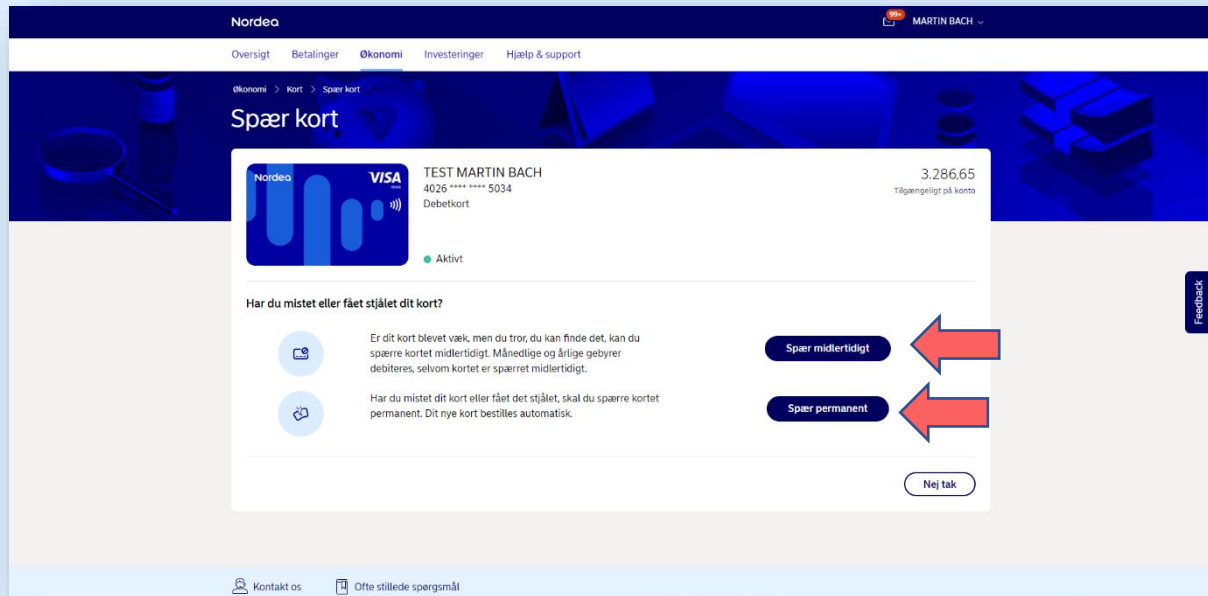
Nordea

99+ MARTIN BACH

Oversigt Betalinger Økonomi Investeringer Hjælp & support

Økonomi > Kort > Spær kort

Spær kort

Nordea VISA

TEST MARTIN BACH
4026 **** **** 5034
Debetkort

3.286,65
Tilgængeligt på konto

Aktivt

Har du mistet eller fået stjålet dit kort?

Er dit kort blevet væk, men du tror, du kan finde det, kan du spærre kortet midlertidigt. Månedlige og årlige gebyrer debiteres, selvom kortet er spærret midlertidigt.

Spær midlertidigt

Har du mistet dit kort eller fået det stjålet, skal du spærre kortet permanent. Dit nye kort bestilles automatisk.

Spær permanent

Nej tak

Feedback

Kontakt os Ofte stillede spørgsmål